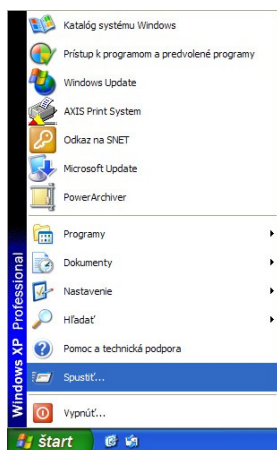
Katalóg systému Windows
Prístup k programom a predvolené programy
Windows Update
AXIS Print System
Odkaz na SNET
Microsoft Update
PowerArchiver
Programy
Dokumenty
Nastavenie
Hľadať
Pomoc a technická podpora
Spustiť...
Vypnúť...
Windows XP Professional
štart